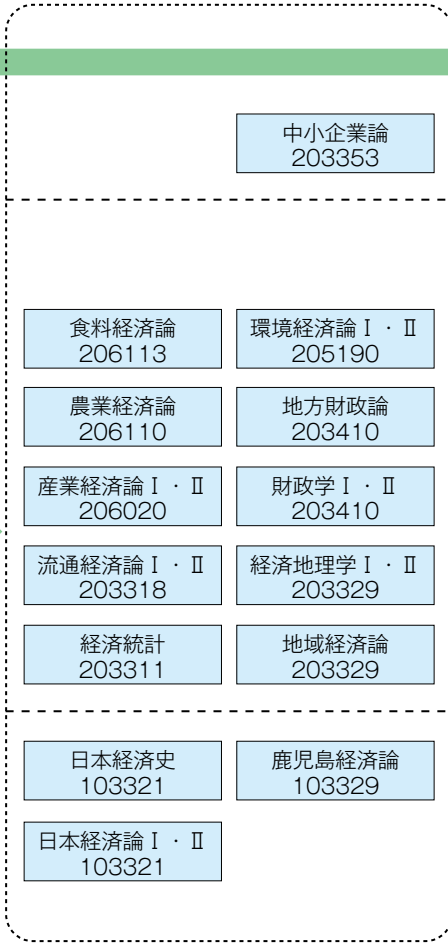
中小企業論
203353

食料経済論
206113

環境経済論Ⅰ・Ⅱ
205190

農業経済論
206110

地方財政論
203410

産業経済論Ⅰ・Ⅱ
206020

財政学Ⅰ・Ⅱ
203410

流通経済論Ⅰ・Ⅱ
203318

経済地理学Ⅰ・Ⅱ
203329

経済統計
203311

地域経済論
203329

日本経済史
103321

鹿児島経済論
103329

日本経済論Ⅰ・Ⅱ
103321